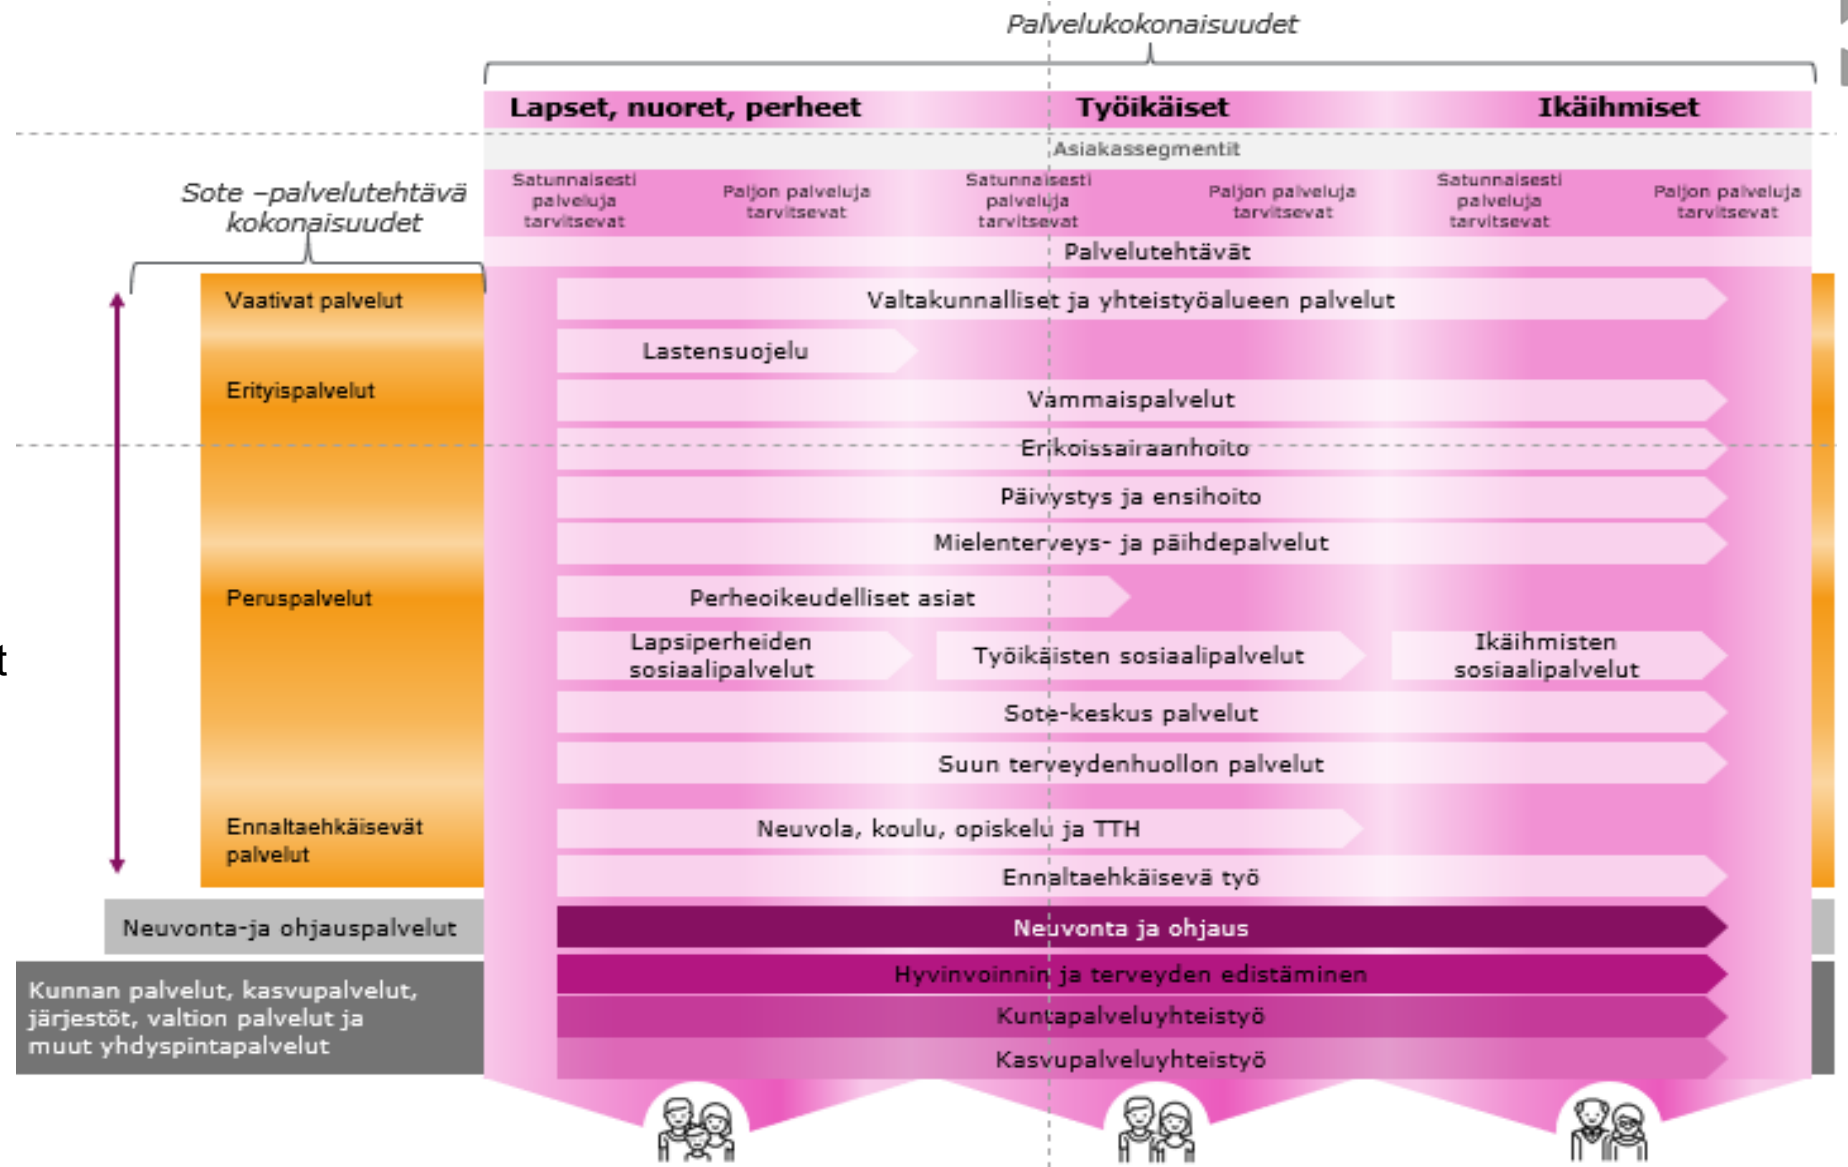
Palvelukokonaisuudet

Lapset, nuoret, perheet | Työikäiset | Ikäihmiset

Asiakassegmentit

Satunnaisesti palveluja tarvitsevat | Paljon palveluja tarvitsevat | Satunnaisesti palveluja tarvitsevat | Paljon palveluja tarvitsevat | Satunnaisesti palveluja tarvitsevat | Paljon palveluja tarvitsevat

Sote –palvelutehtävä kokonaisuudet

Palvelutehtävät

Vaativat palvelut

Erityispalvelut

Peruspalvelut

Ennaltaehkäisevät palvelut

Valtakunnalliset ja yhteistyöalueen palvelut

Lastensuojelu

Vammaispalvelut

Erikoissairaanhoito

Päivystys ja ensihoito

Mielenterveys- ja päihdepalvelut

Perheoikeudelliset asiat

Lapsiperheiden sosiaalipalvelut

Työikäisten sosiaalipalvelut

Ikäihmisten sosiaalipalvelut

Sote-keskus palvelut

Suun terveydenhuollon palvelut

Neuvola, koulu, opiskelu ja TTH

Ennaltaehkäisevä työ

Neuvonta-ja ohjauspalvelut

Neuvonta ja ohjaus

Kunnan palvelut, kasvupalvelut, järjestöt, valtion palvelut ja muut yhdyspintapalvelut

Hyvinvoinnin ja terveyden edistäminen

Kuntapalveluyhteistyö

Kasvupalveluyhteistyö

t